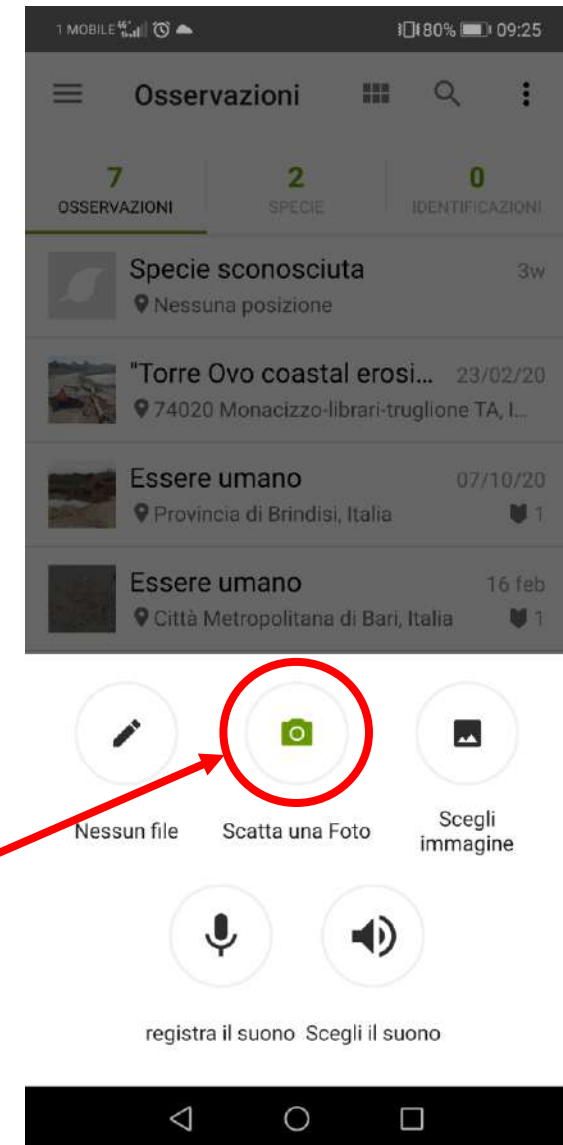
I MOBILE 4G 80% 09:25

Osservazioni

7
OSSERVAZIONI

2
SPECIE

0
IDENTIFICAZIONI

Specie sconosciuta 3w
Nessuna posizione

"Torre Ovo coastal erosi... 23/02/20
74020 Monacizzo-librari-truglione TA, I...

Essere umano 07/10/20
Provincia di Brindisi, Italia 1

Essere umano 16 feb
Città Metropolitana di Bari, Italia 1

Nessun file

Scatta una Foto

Scegli immagine

registra il suono

Scegli il suono